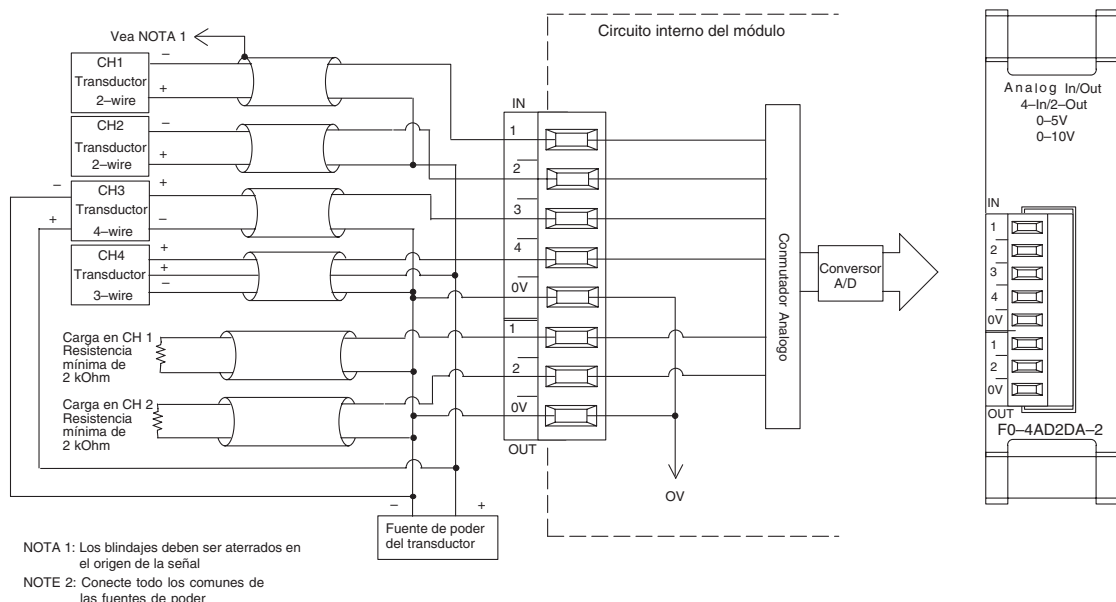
Vea NOTA 1

CH1 Transductor 2–wire
–
+

CH2 Transductor 2–wire
–
+

CH3 Transductor 4–wire
–
+
+
–

CH4 Transductor 3–wire
+
+
–

Carga en CH 1 Resistencia mínima de 2 kOhm

Carga en CH 2 Resistencia mínima de 2 kOhm

Circuito interno del módulo

IN
1
2
3
4
0V
1
2
0V
OUT

Conmutador Analogo

Conversor A/D

OV

–
+
Fuente de poder del transductor

NOTA 1: Los blindajes deben ser aterrados en el origen de la señal
NOTE 2: Conecte todo los comunes de las fuentes de poder

Analog In/Out
4–In/2–Out
0–5V
0–10V

IN
1
2
3
4
0V
1
2
0V
OUT
F0–4AD2DA–2